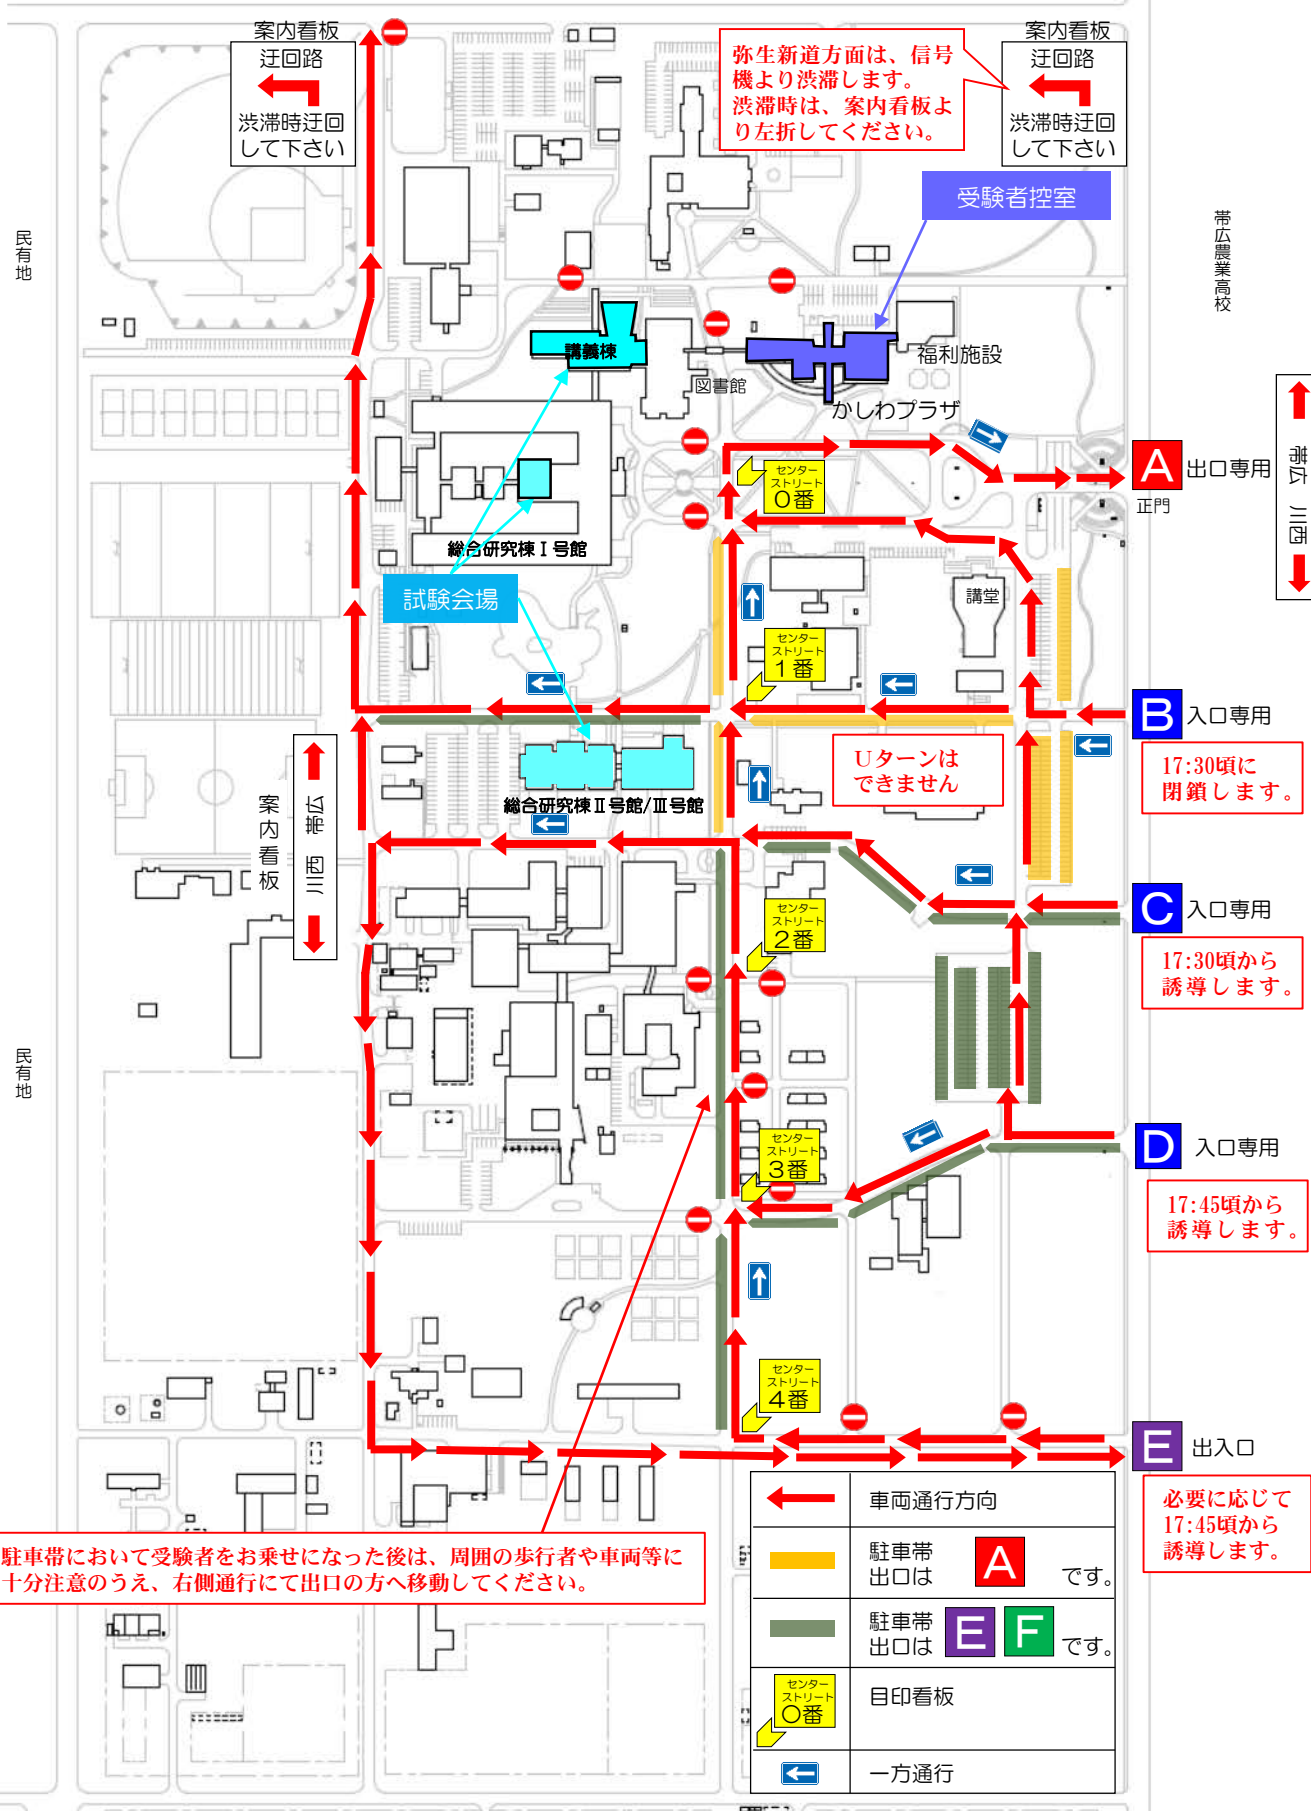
案内看板
迂回路
渋滞時迂回して下さい

弥生新道方面は、信号機より渋滞します。渋滞時は、案内看板より左折してください。

案内看板
迂回路
渋滞時迂回して下さい

受験者控室

民有地

帯広農業高校

講義棟

図書館

福利施設

かしわプラザ

A 出口専用
正門

帯広 川西

センターストリート0番

総合研究棟Ⅰ号館

講堂

試験会場

センターストリート1番

B 入口専用
17:30頃に閉鎖します。

Uターンはできません

総合研究棟Ⅱ号館/Ⅲ号館

案内看板

帯広 川西

C 入口専用
17:30頃から誘導します。

センターストリート2番

民有地

D 入口専用
17:45頃から誘導します。

センターストリート3番

センターストリート4番

E 出入口
必要に応じて17:45頃から誘導します。

駐車帯において受験者をお乗せになった後は、周囲の歩行者や車両等に十分注意のうえ、右側通行にて出口の方へ移動してください。

| | |
|---|---|
| | 車両通行方向 |
| | 駐車帯 出口は A です。 |
| | 駐車帯 出口は E F です。 |
| センターストリート0番 | 目印看板 |
| | 一方通行 |